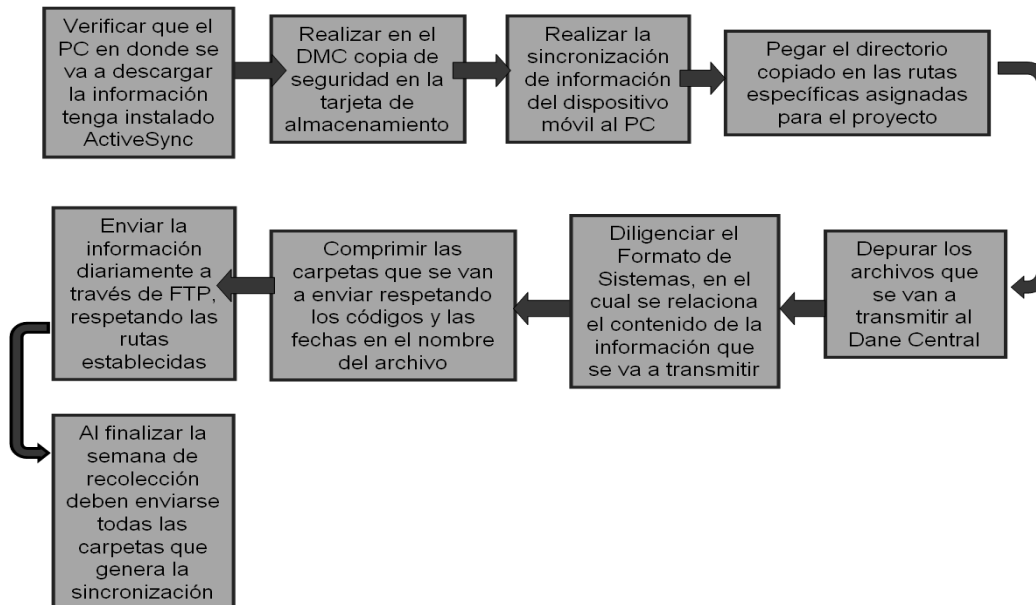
Verificar que el PC en donde se va a descargar la información tenga instalado ActiveSync

Realizar en el DMC copia de seguridad en la tarjeta de almacenamiento

Realizar la sincronización de información del dispositivo móvil al PC

Pegar el directorio copiado en las rutas específicas asignadas para el proyecto

Depurar los archivos que se van a transmitir al Dane Central

Diligenciar el Formato de Sistemas, en el cual se relaciona el contenido de la información que se va a transmitir

Comprimir las carpetas que se van a enviar respetando los códigos y las fechas en el nombre del archivo

Enviar la información diariamente a través de FTP, respetando las rutas establecidas

Al finalizar la semana de recolección deben enviarse todas las carpetas que genera la sincronización